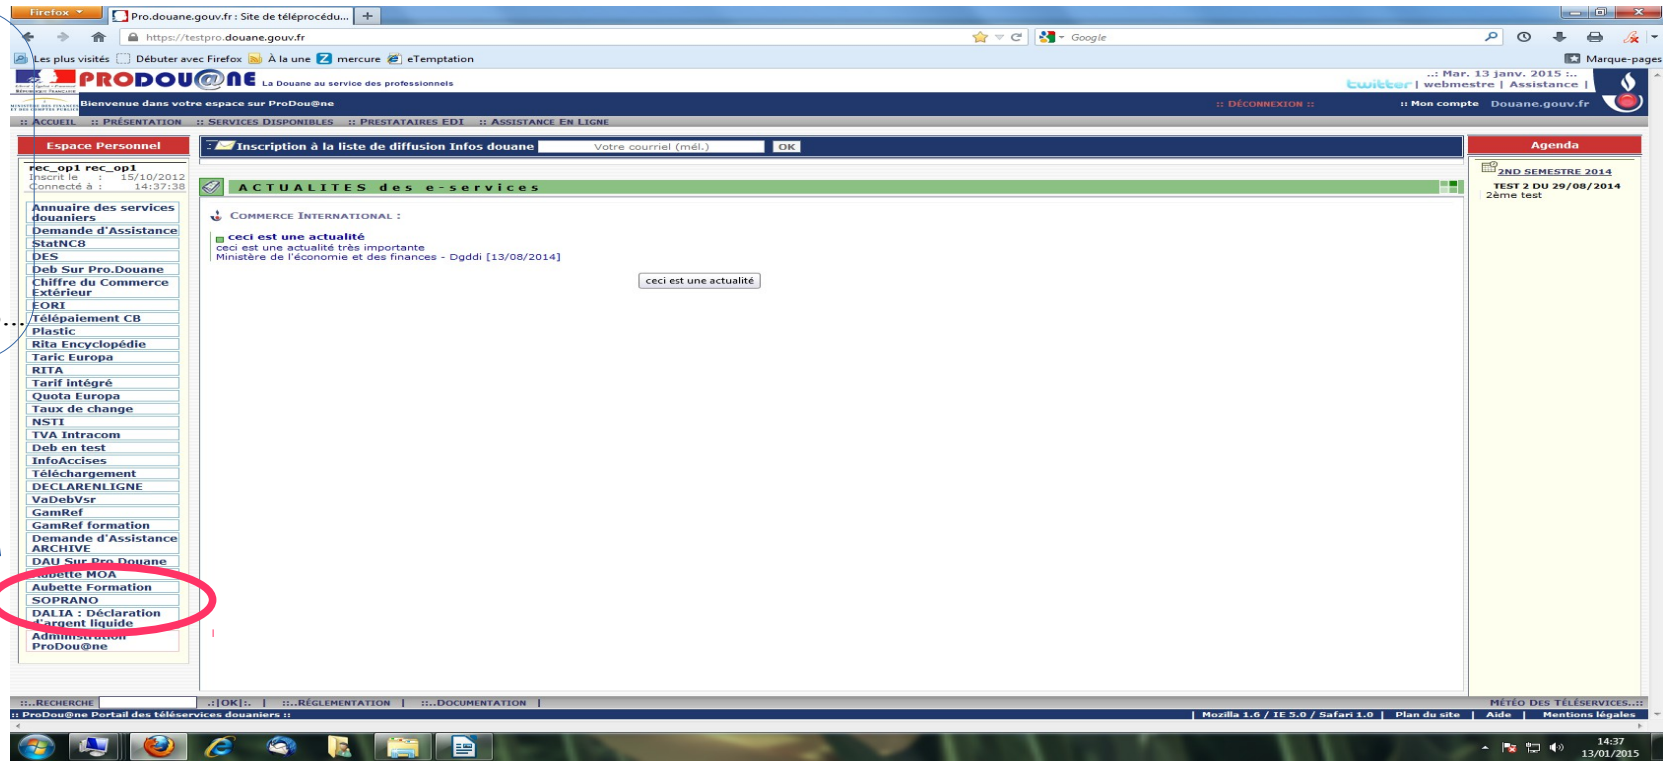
Firefox
Pro.douane.gouv.fr : Site de téléprocédu...
https://testpro.douane.gouv.fr
Google
Les plus visités   Débuter avec Firefox   À la une   mercure   eTemptation
Marque-pages

PRODOU@NE La Douane au service des professionnels
..: Mar. 13 janv. 2015 :..
twitter | webmestre | Assistance |
Bienvenue dans votre espace sur ProDou@ne
:: DÉCONNEXION ::
:: Mon compte   Douane.gouv.fr
:: ACCUEIL   :: PRÉSENTATION   :: SERVICES DISPONIBLES   :: PRESTATAIRES EDI   :: ASSISTANCE EN LIGNE

Espace Personnel
rec_op1 rec_op1
Inscrit le : 15/10/2012
Connecté à : 14:37:38

Annuaire des services douaniers
Demande d'Assistance
StatNC8
DES
Deb Sur Pro.Douane
Chiffre du Commerce Extérieur
EORI
Télépaiement CB
Plastic
Rita Encyclopédie
Taric Europa
RITA
Tarif intégré
Quota Europa
Taux de change
NSTI
TVA Intracom
Deb en test
InfoAccises
Téléchargement
DECLARENLIGNE
VaDebVsr
GamRef
GamRef formation
Demande d'Assistance ARCHIVE
DAU Sur Pro.Douane
Aubette MOA
Aubette Formation
SOPRANO
DALIA : Déclaration d'argent liquide
Administration ProDou@ne

Inscription à la liste de diffusion Infos douane   Votre courriel (mél.)   OK

ACTUALITES des e-services

COMMERCE INTERNATIONAL :
ceci est une actualité
ceci est une actualité très importante
Ministère de l'économie et des finances - Dgddi [13/08/2014]
ceci est une actualité

Agenda
2ND SEMESTRE 2014
TEST 2 DU 29/08/2014
2ème test

::..RECHERCHE   ..:[OK]:.   ::..RÉGLEMENTATION   ::..DOCUMENTATION   MÉTÉO DES TÉLÉSERVICES..::
:: ProDou@ne Portail des téléservices douaniers ::   Mozilla 1.6 / IE 5.0 / Safari 1.0   Plan du site   Aide   Mentions légales

14:37
13/01/2015